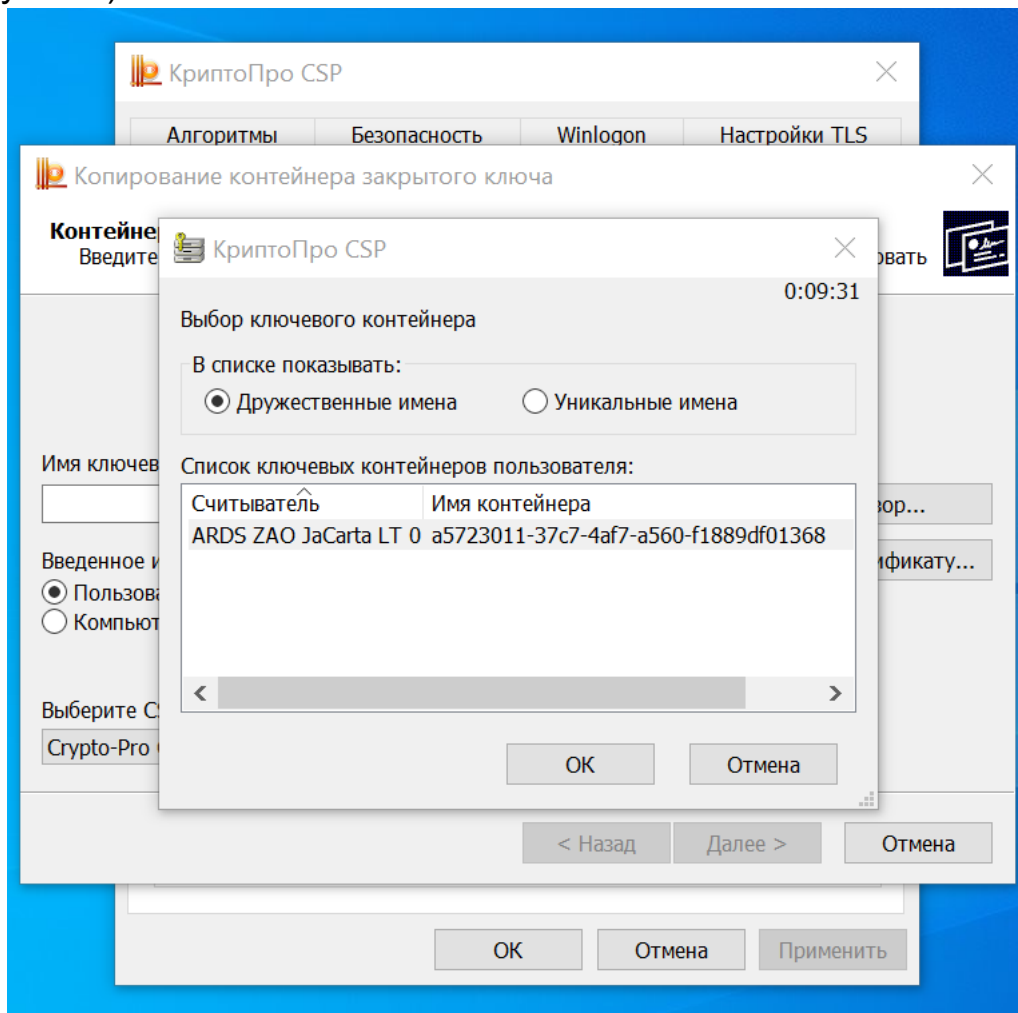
КриптоПро CSP

Алгоритмы | Безопасность | Winlogon | Настройки TLS

Копирование контейнера закрытого ключа

Контейнер
Введите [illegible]вать

КриптоПро CSP

0:09:31

Выбор ключевого контейнера

В списке показывать:
Дружественные имена
Уникальные имена

Список ключевых контейнеров пользователя:

| Считыватель | Имя контейнера |
|---|---|
| ARDS ZAO JaCarta LT 0 | a5723011-37c7-4af7-a560-f1889df01368 |

OK
Отмена

Имя ключев
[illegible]зор...
Введенное и
Пользова
Компьют
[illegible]ификату...
Выберите C
Crypto-Pro

< Назад
Далее >
Отмена

OK
Отмена
Применить